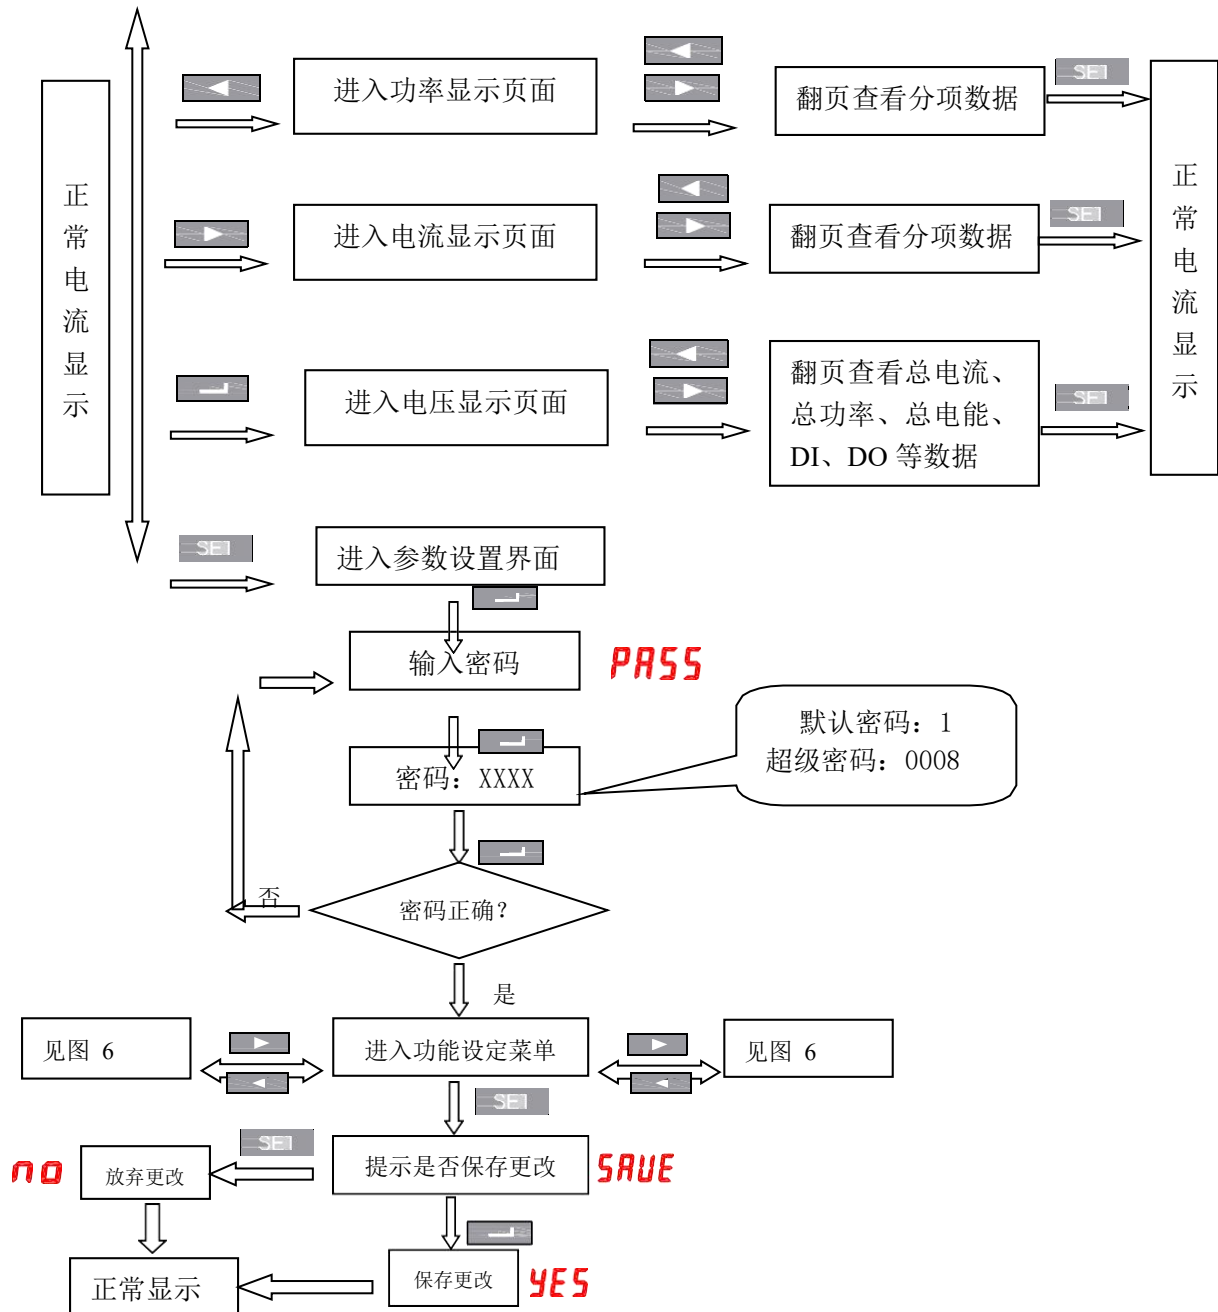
正常电流显示

进入功率显示页面

翻页查看分项数据

SET

正常电流显示

进入电流显示页面

翻页查看分项数据

SET

进入电压显示页面

翻页查看总电流、总功率、总电能、DI、DO 等数据

SET

SET

进入参数设置界面

输入密码

PASS

默认密码：1
超级密码：0008

密码：XXXX

否

密码正确？

是

见图 6

进入功能设定菜单

见图 6

SET

SET

no

放弃更改

提示是否保存更改

SAUE

正常显示

保存更改

YES